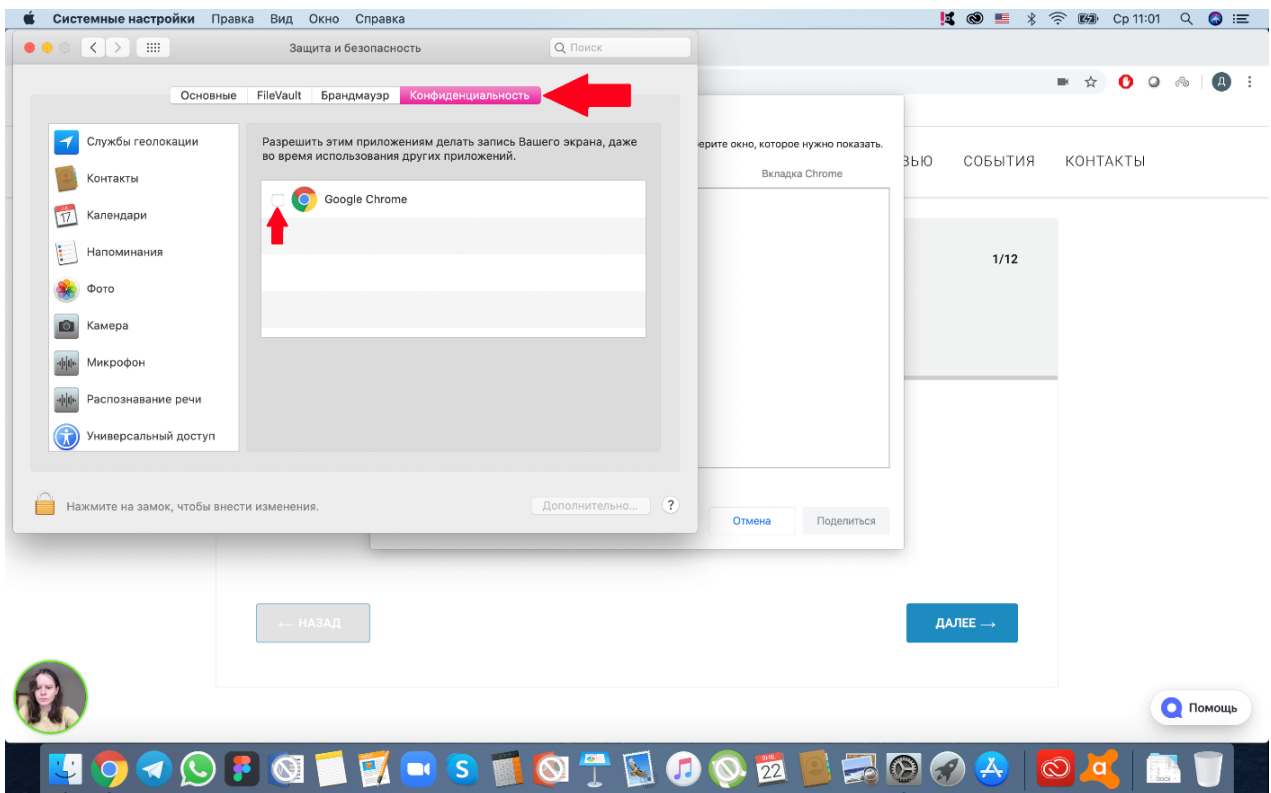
Системные настройки Правка Вид Окно Справка

Ср 11:01

Защита и безопасность

Поиск

Основные FileVault Брандмауэр Конфиденциальность

Службы геолокации
Контакты
Календари
Напоминания
Фото
Камера
Микрофон
Распознавание речи
Универсальный доступ

Разрешить этим приложениям делать запись Вашего экрана, даже во время использования других приложений.

Google Chrome

Нажмите на замок, чтобы внести изменения.

Дополнительно...

?

ерите окно, которое нужно показать.

Вкладка Chrome

Отмена

Поделиться

ВЬЮ СОБЫТИЯ КОНТАКТЫ

1/12

← НАЗАД

ДАЛЕЕ →

Помощь

Д

22